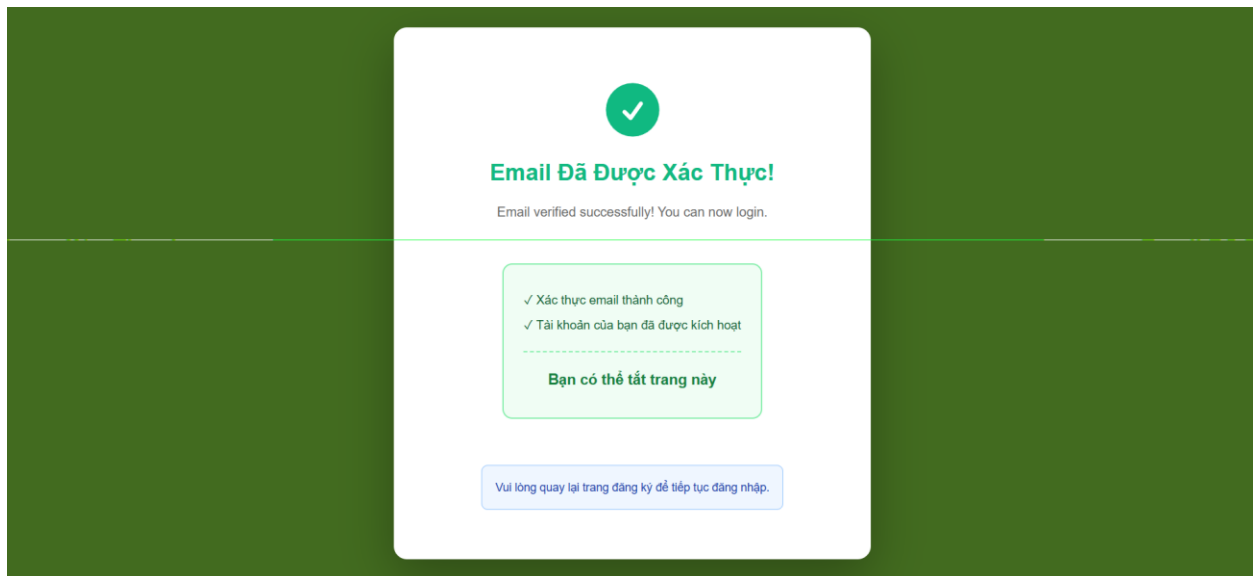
Email Đã Được Xác Thực!

Email verified successfully! You can now login.

✓ Xác thực email thành công
✓ Tài khoản của bạn đã được kích hoạt

Bạn có thể tắt trang này

Vui lòng quay lại trang đăng ký để tiếp tục đăng nhập.